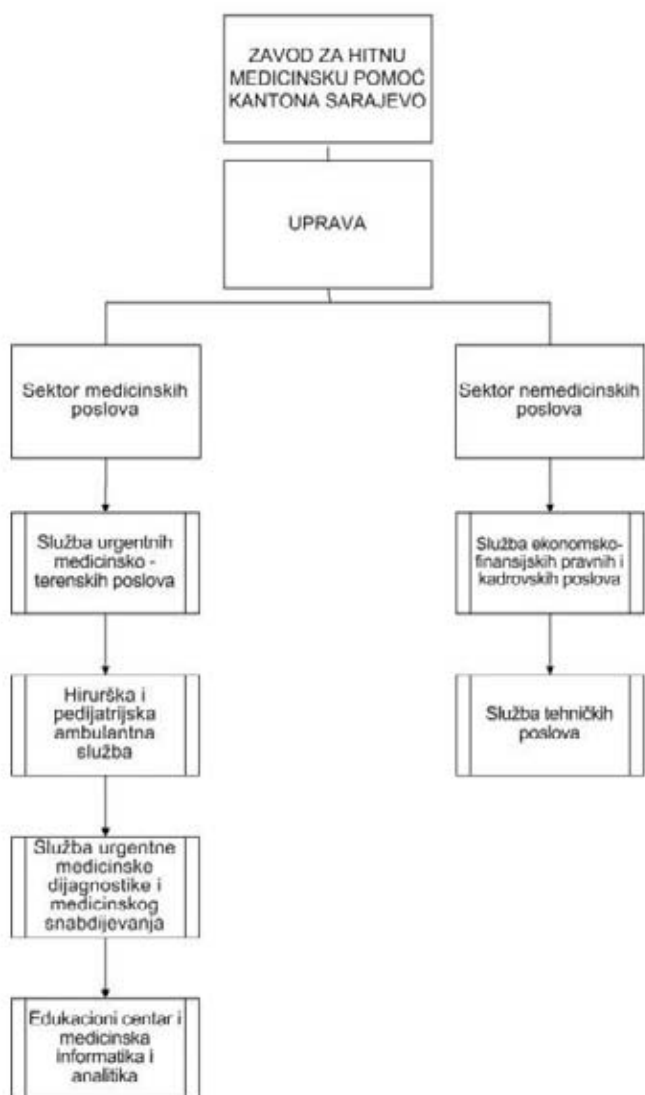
ZAVOD ZA HITNU MEDICINSKU POMOĆ KANTONA SARAJEVO

UPRAVA

Sektor medicinskih poslova

Služba urgentnih medicinsko - terenskih poslova

Hirurška i pedijatrijska ambulantna služba

Služba urgentne medicinske dijagnostike i medicinskog snabdijevanja

Edukacioni centar i medicinska informatika i analitika

Sektor nemedicinskih poslova

Služba ekonomsko-finansijskih pravnih i kadrovskih poslova

Služba tehničkih poslova